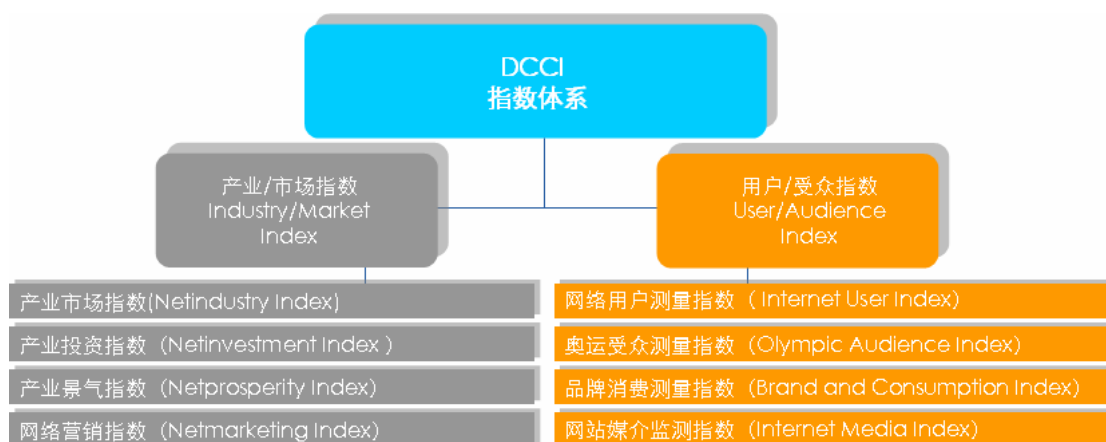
DCCI
指数体系

产业/市场指数
Industry/Market
Index

用户/受众指数
User/Audience
Index

产业市场指数(Netindustry Index)

产业投资指数（Netinvestment Index）

产业景气指数（Netprosperity Index）

网络营销指数（Netmarketing Index）

网络用户测量指数（ Internet User Index）

奥运受众测量指数（Olympic Audience Index）

品牌消费测量指数（Brand and Consumption Index）

网站媒介监测指数（Internet Media Index）